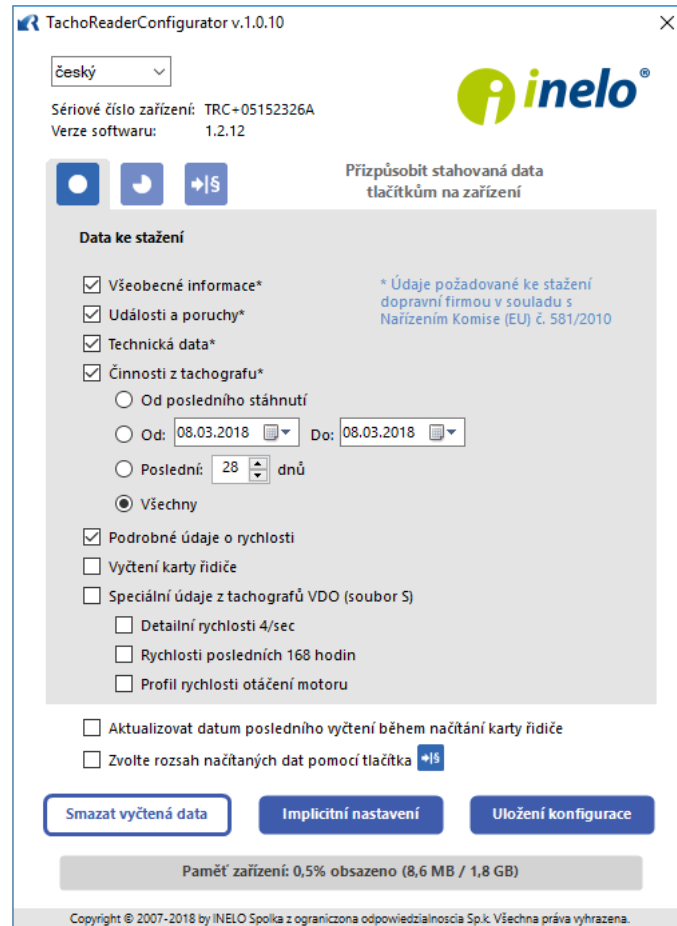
TachoReaderConfigurator v.1.0.10

český

Sériové číslo zařízení: TRC+05152326A
Verze softwaru: 1.2.12

inelo®

Přizpůsobit stahovaná data tlačítkům na zařízení

Data ke stažení

Všeobecné informace*
Události a poruchy*
Technická data*
Činnosti z tachografu*
Od posledního stáhnutí
Od: 08.03.2018 Do: 08.03.2018
Poslední: 28 dnů
Všechny

* Údaje požadované ke stažení dopravní firmou v souladu s Nařízením Komise (EU) č. 581/2010

Podrobné údaje o rychlosti
Vyčtení karty řidiče
Speciální údaje z tachografů VDO (soubor S)
Detailní rychlosti 4/sec
Rychlosti posledních 168 hodin
Profil rychlosti otáčení motoru

Aktualizovat datum posledního vyčtení během načítání karty řidiče
Zvolte rozsah načítaných dat pomocí tlačítka

Smazat vyčtená data
Implicitní nastavení
Uložení konfigurace

Paměť zařízení: 0,5% obsazeno (8,6 MB / 1,8 GB)

Copyright © 2007-2018 by INELO Spolka z ograniczona odpowiedzialnoscia Sp.k. Všechna práva vyhrazena.